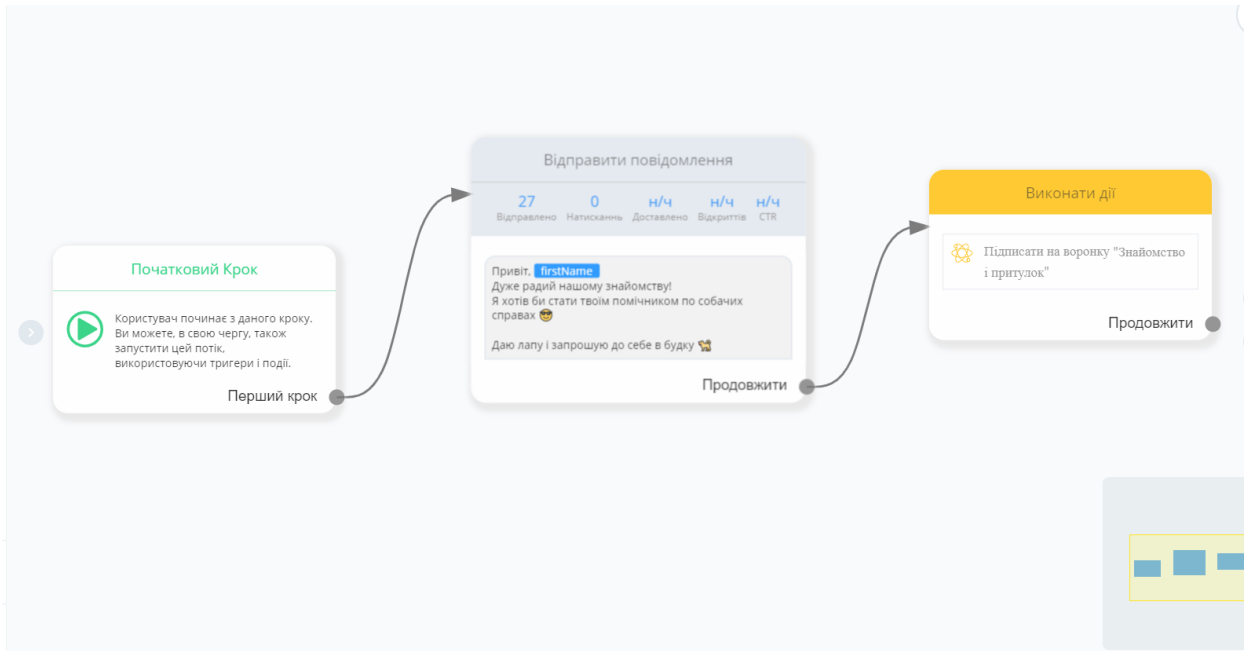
Початковий Крок

Користувач починає з даного кроку. Ви можете, в свою чергу, також запустити цей потік, використовуючи тригери і події.

Перший крок

Відправити повідомлення

| 27 | 0 | н/ч | н/ч | н/ч |
|---|---|---|---|---|
| Відправлено | Натискань | Доставлено | Відкриттів | CTR |

Привіт, firstName
Дуже радий нашому знайомству!
Я хотів би стати твоїм помічником по собачих справах 😎

Даю лапу і запрошую до себе в будку 🐕

Продовжити

Виконати дії

Підписати на воронку "Знайомство і притулок"

Продовжити